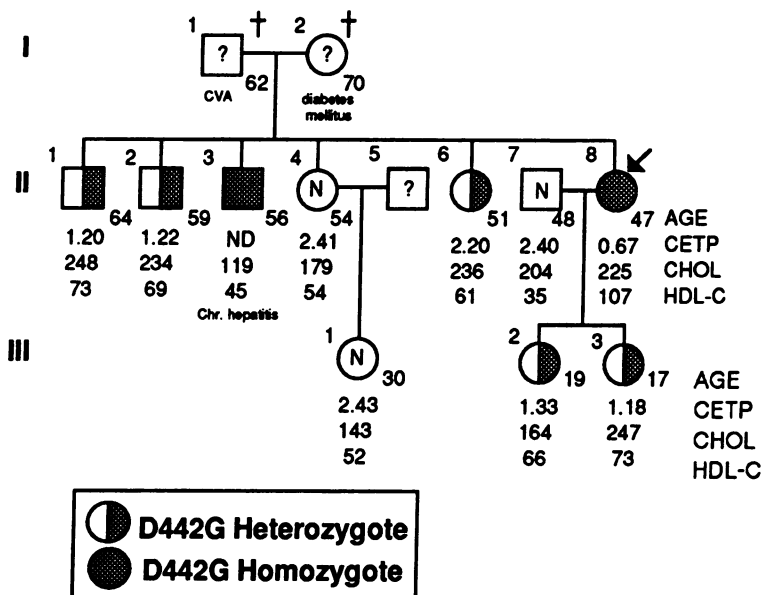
I

1 † ? 62 CVA

2 † ? 70 diabetes mellitus

II

1 64 1.20 248 73

2 59 1.22 234 69

3 56 ND 119 45 Chr. hepatitis

4 N 54 2.41 179 54

5 ?

6 51 2.20 236 61

7 N 48 2.40 204 35

8 47 0.67 225 107

AGE CETP CHOL HDL-C

III

1 N 30 2.43 143 52

2 19 1.33 164 66

3 17 1.18 247 73

AGE CETP CHOL HDL-C

D442G Heterozygote
D442G Homozygote